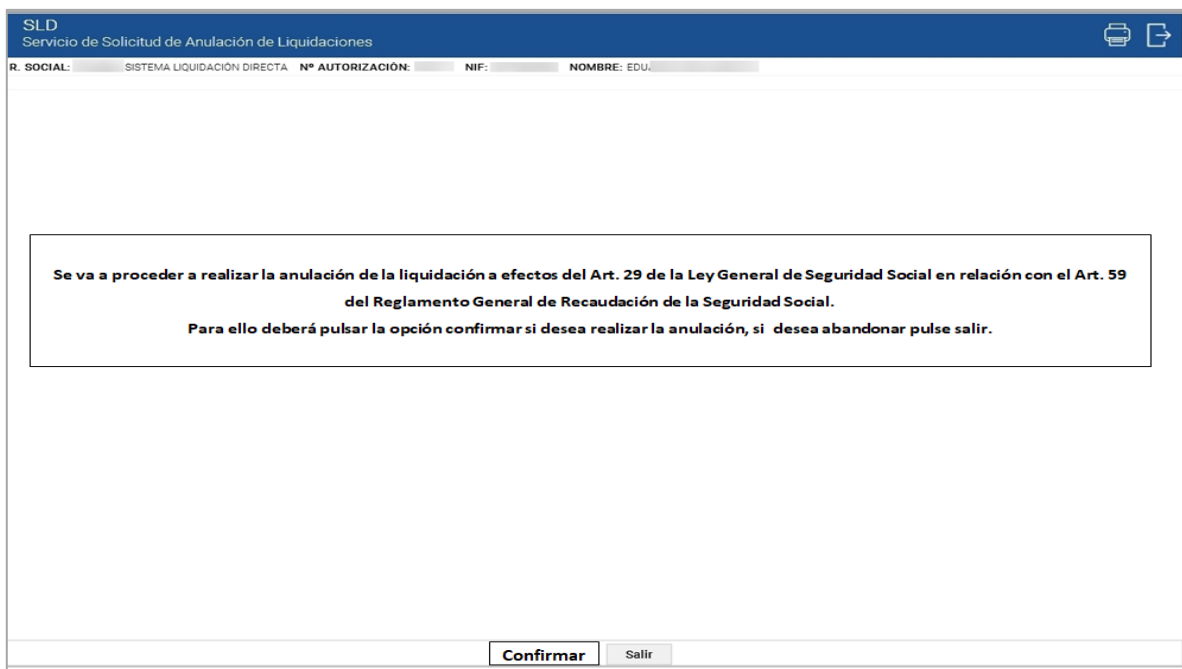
SLD
Servicio de Solicitud de Anulación de Liquidaciones

R. SOCIAL: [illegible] SISTEMA LIQUIDACIÓN DIRECTA Nº AUTORIZACIÓN: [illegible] NIF: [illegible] NOMBRE: EDU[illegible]

Se va a proceder a realizar la anulación de la liquidación a efectos del Art. 29 de la Ley General de Seguridad Social en relación con el Art. 59 del Reglamento General de Recaudación de la Seguridad Social.
Para ello deberá pulsar la opción confirmar si desea realizar la anulación, si desea abandonar pulse salir.

Confirmar
Salir